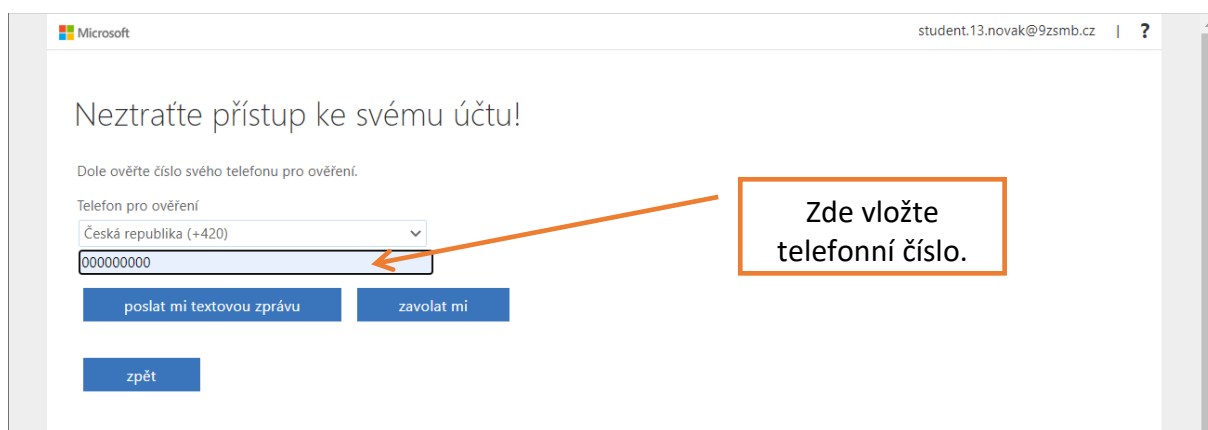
Microsoft

student.13.novak@9zsmb.cz | ?

Neztraťte přístup ke svému účtu!

Dole ověřte číslo svého telefonu pro ověření.

Telefon pro ověření

Česká republika (+420)

000000000

Zde vložte telefonní číslo.

poslat mi textovou zprávu

zavolat mi

zpět